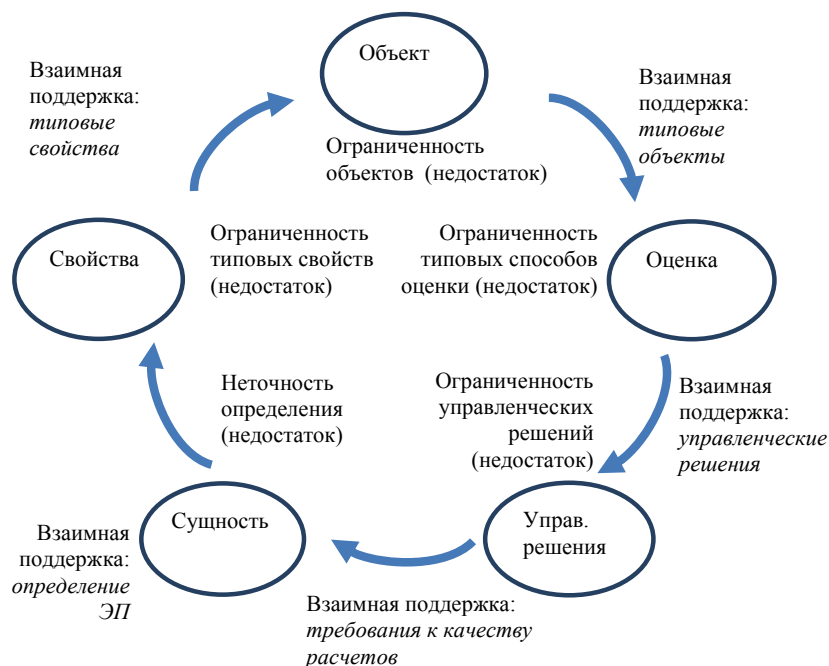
Объект

Взаимная поддержка: *типовые свойства*

Ограниченность объектов (недостаток)

Взаимная поддержка: *типовые объекты*

Свойства

Ограниченность типовых свойств (недостаток)

Ограниченность типовых способов оценки (недостаток)

Оценка

Неточность определения (недостаток)

Ограниченность управленческих решений (недостаток)

Взаимная поддержка: *управленческие решения*

Взаимная поддержка: *определение ЭП*

Сущность

Управ. решения

Взаимная поддержка: *требования к качеству расчетов*